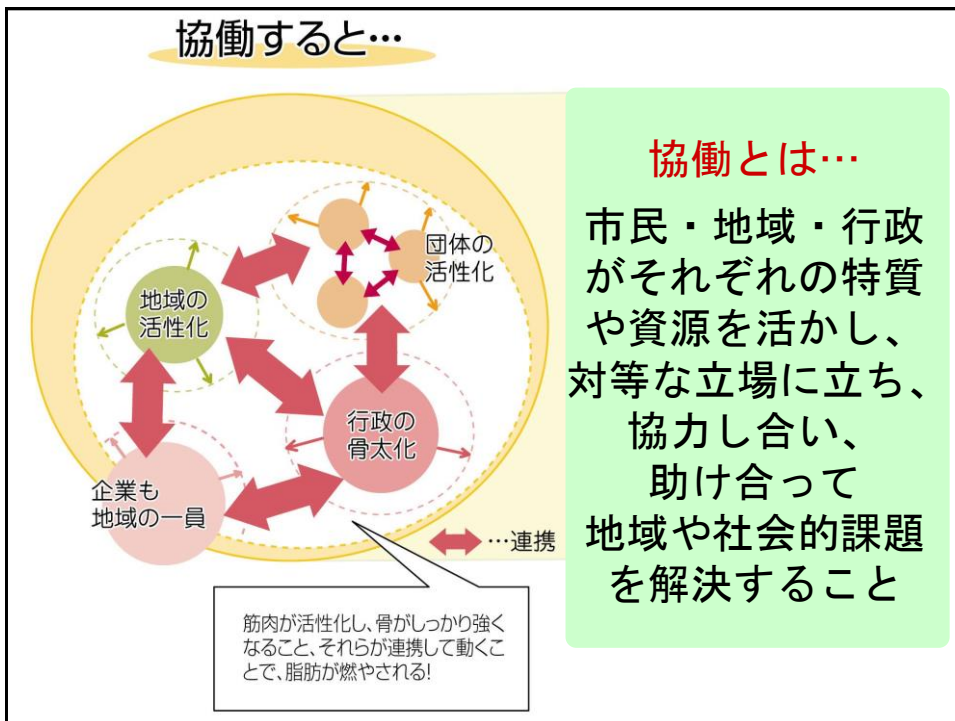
協働すると…

団体の活性化

地域の活性化

行政の骨太化

企業も地域の一員

…連携

筋肉が活性化し、骨がしっかり強くなること、それらが連携して動くことで、脂肪が燃やされる!

協働とは…

市民・地域・行政がそれぞれの特質や資源を活かし、対等な立場に立ち、協力し合い、助け合って地域や社会的課題を解決すること